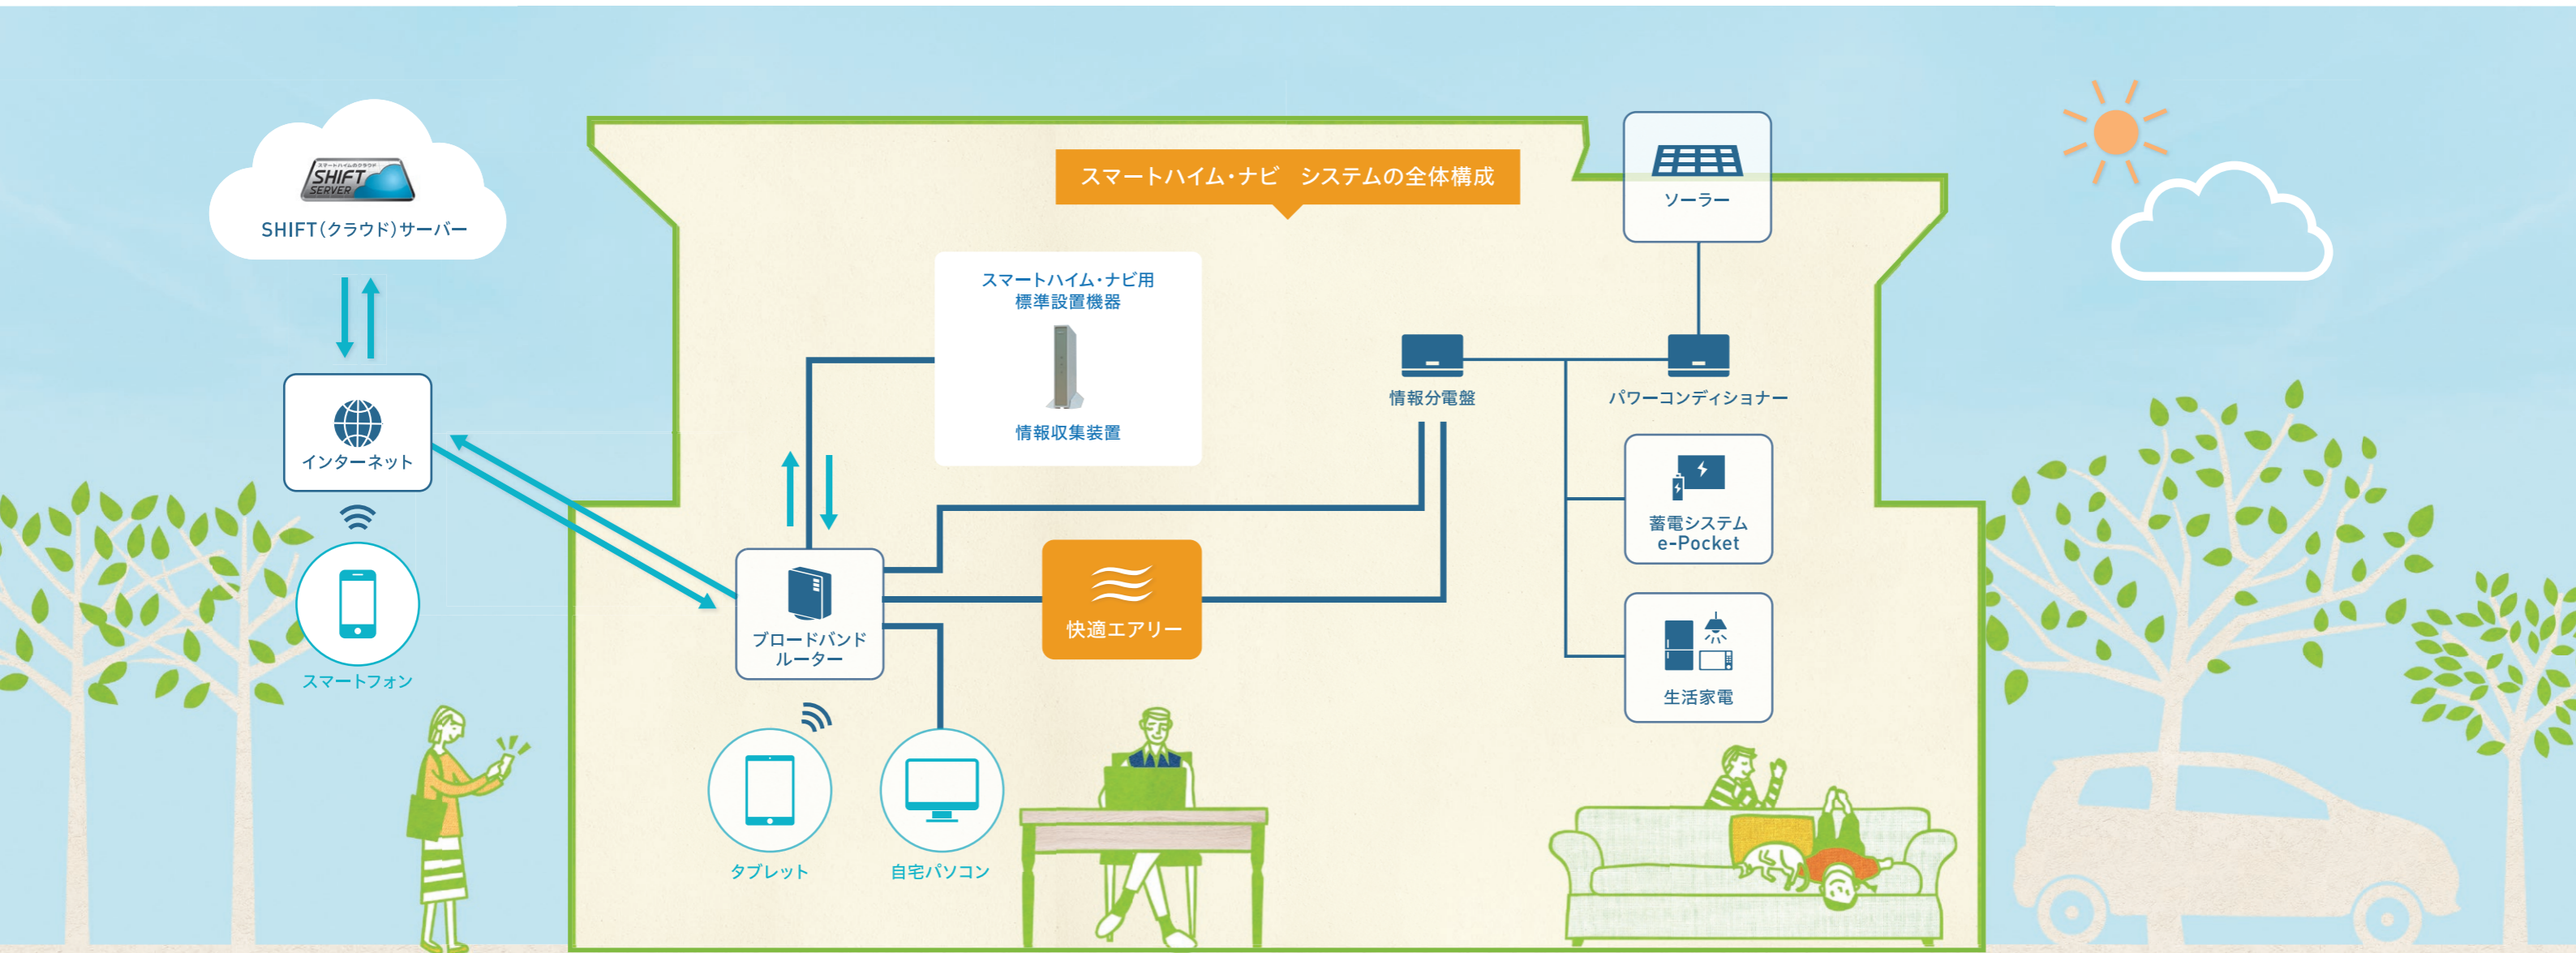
スマートハイム・ナビ　システムの全体構成

スマートハイムのクラウド
SHIFT
SERVER
SHIFT(クラウド)サーバー

インターネット

スマートフォン

スマートハイム・ナビ用
標準設置機器

情報収集装置

ソーラー

情報分電盤

パワーコンディショナー

蓄電システム
e-Pocket

生活家電

ブロードバンド
ルーター

快適エアリー

タブレット

自宅パソコン